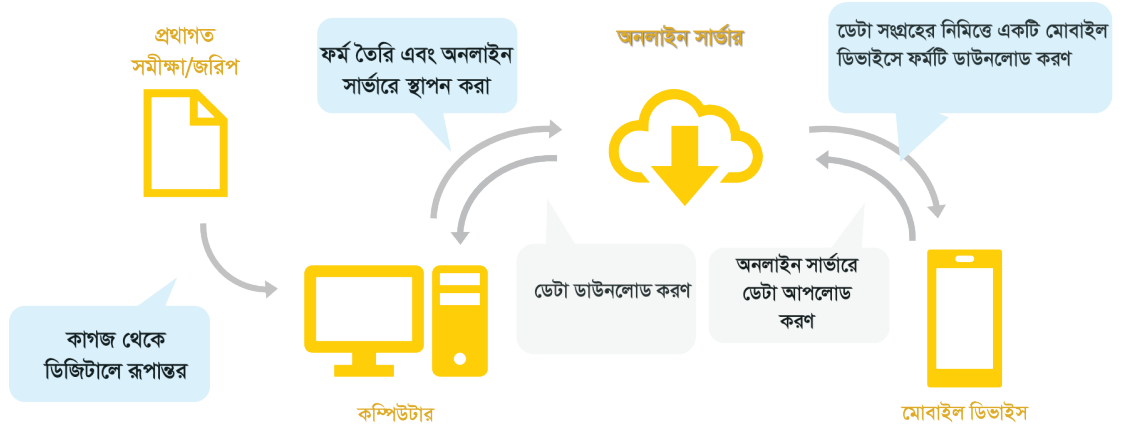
প্রথাগত সমীক্ষা/জরিপ

ফর্ম তৈরি এবং অনলাইন সার্ভারে স্থাপন করা

অনলাইন সার্ভার

ডেটা সংগ্রহের নিমিত্তে একটি মোবাইল ডিভাইসে ফর্মটি ডাউনলোড করণ

কাগজ থেকে ডিজিটালে রূপান্তর

ডেটা ডাউনলোড করণ

অনলাইন সার্ভারে ডেটা আপলোড করণ

কম্পিউটার

মোবাইল ডিভাইস